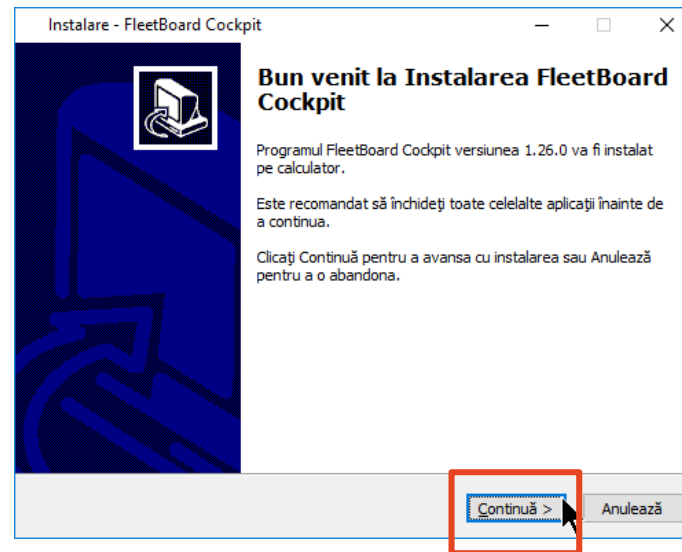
Instalare - FleetBoard Cockpit

Bun venit la Instalarea FleetBoard Cockpit

Programul FleetBoard Cockpit versiunea 1.26.0 va fi instalat pe calculator.

Este recomandat să închideţi toate celelalte aplicaţii înainte de a continua.

Clicaţi Continuă pentru a avansa cu instalarea sau Anulează pentru a o abandona.

Continuă >
Anulează